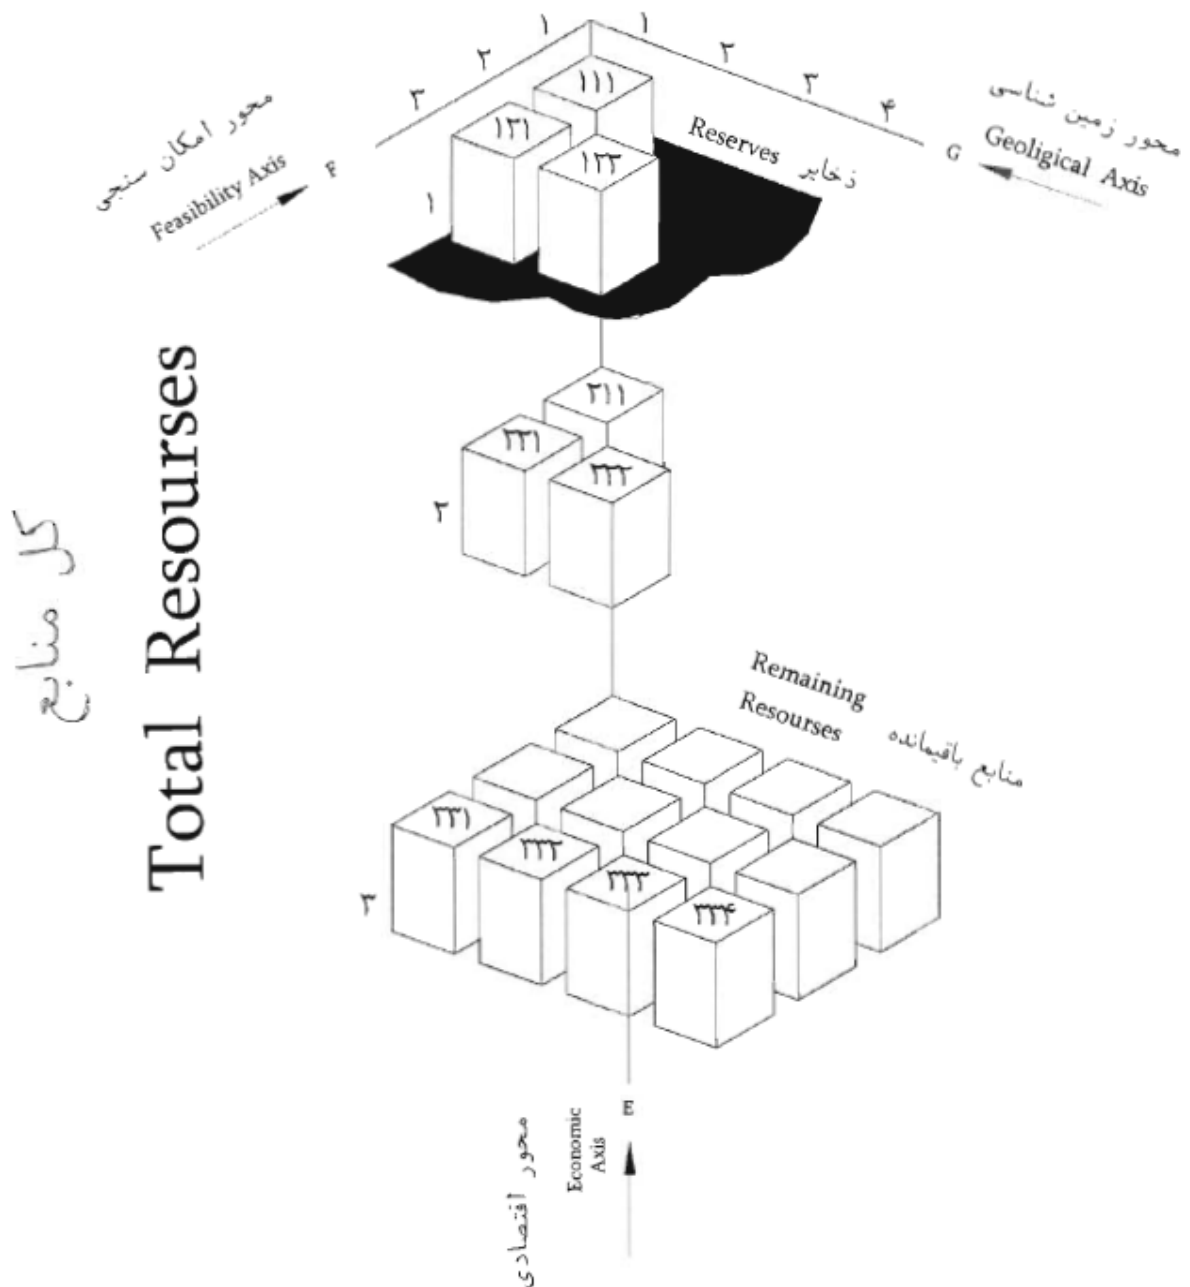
۱ ۲ ۳
۱ ۲ ۳ ۴
محور امکان سنجی
Feasibility Axis
F
۱۱۱
۱۳۱
۱۲۲
Reserves ذخایر
G
محور زمین شناسی
Geoligical Axis
۱

Total Resourses
کل منابع

۲۱۱
۲۳۱
۲۲۲
۲

Remaining Resourses
منابع باقیمانده

۳۳۱
۳۳۲
۳۳۳
۳۳۴
۳

E
Economic Axis
محور اقتصادی